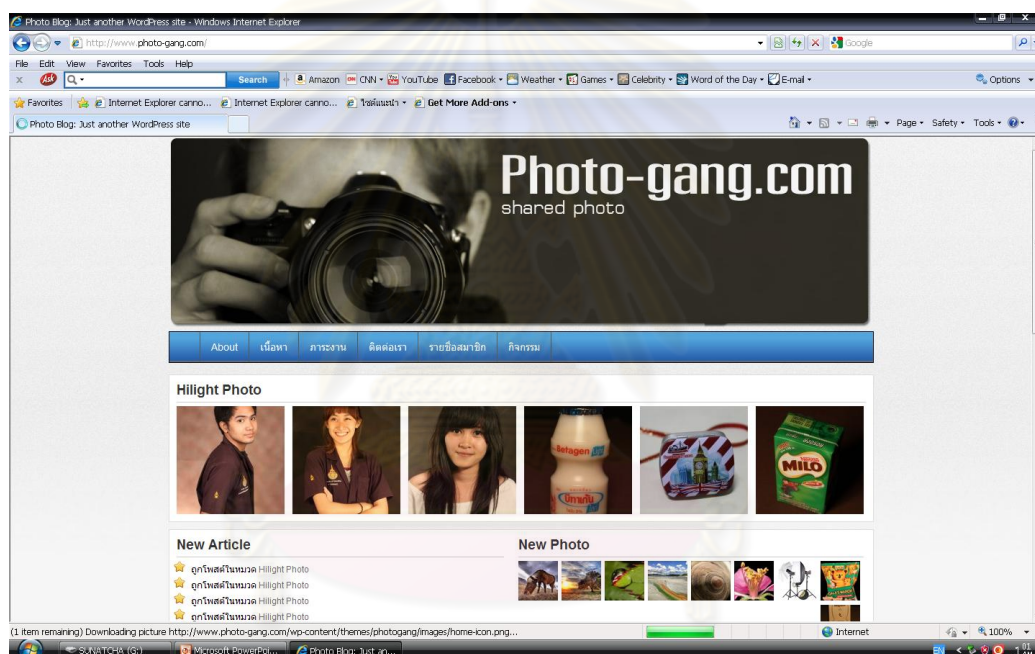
Photo Blog: Just another WordPress site - Windows Internet Explorer

http://www.photo-gang.com/

Google

File Edit View Favorites Tools Help

Ask

Search

Amazon CNN YouTube Facebook Weather Games Celebrity Word of the Day E-mail

Options

Favorites Internet Explorer canno... Internet Explorer canno... ไซต์แนะนำ Get More Add-ons

Photo Blog: Just another WordPress site

Page Safety Tools

Photo-gang.com
shared photo

About เนื้อหา ภาระงาน ติดต่อเรา รายชื่อสมาชิก กิจกรรม

Hilight Photo

Betagen

MILO

New Article

ถูกโพสต์ในหมวด Hilight Photo
ถูกโพสต์ในหมวด Hilight Photo
ถูกโพสต์ในหมวด Hilight Photo
ถูกโพสต์ในหมวด Hilight Photo

New Photo

(1 item remaining) Downloading picture http://www.photo-gang.com/wp-content/themes/photogang/images/home-icon.png...

Internet

100%

SUNATCHA (G:)

Microsoft PowerPoi...

Photo Blog: Just an...

EN